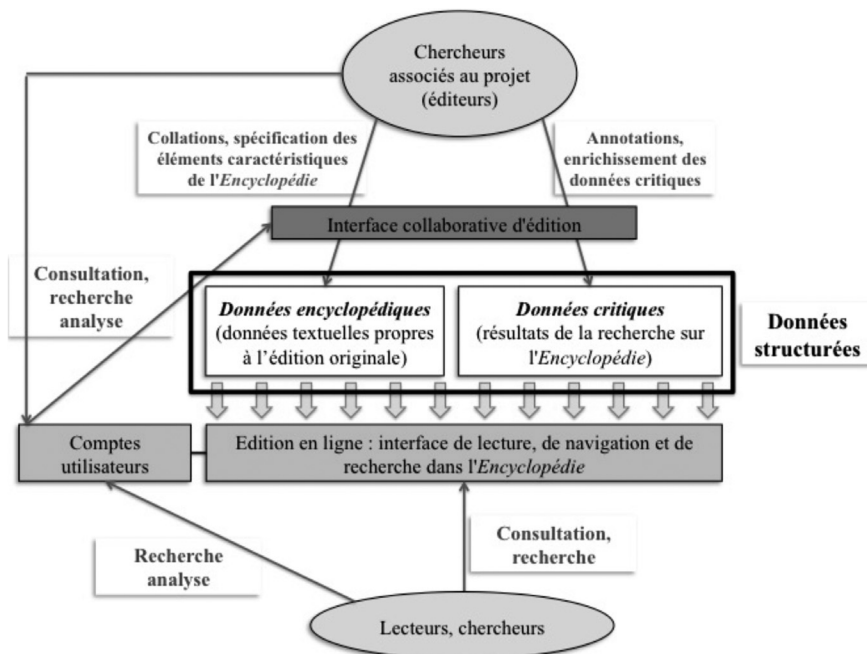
Chercheurs associés au projet (éditeurs)

Collations, spécification des éléments caractéristiques de l'*Encyclopédie*

Annotations, enrichissement des données critiques

Interface collaborative d'édition

Consultation, recherche analyse

***Données encyclopédiques*** (données textuelles propres à l'édition originale)

***Données critiques*** (résultats de la recherche sur l'*Encyclopédie*)

**Données structurées**

Comptes utilisateurs

Edition en ligne : interface de lecture, de navigation et de recherche dans l'*Encyclopédie*

Recherche analyse

Consultation, recherche

Lecteurs, chercheurs